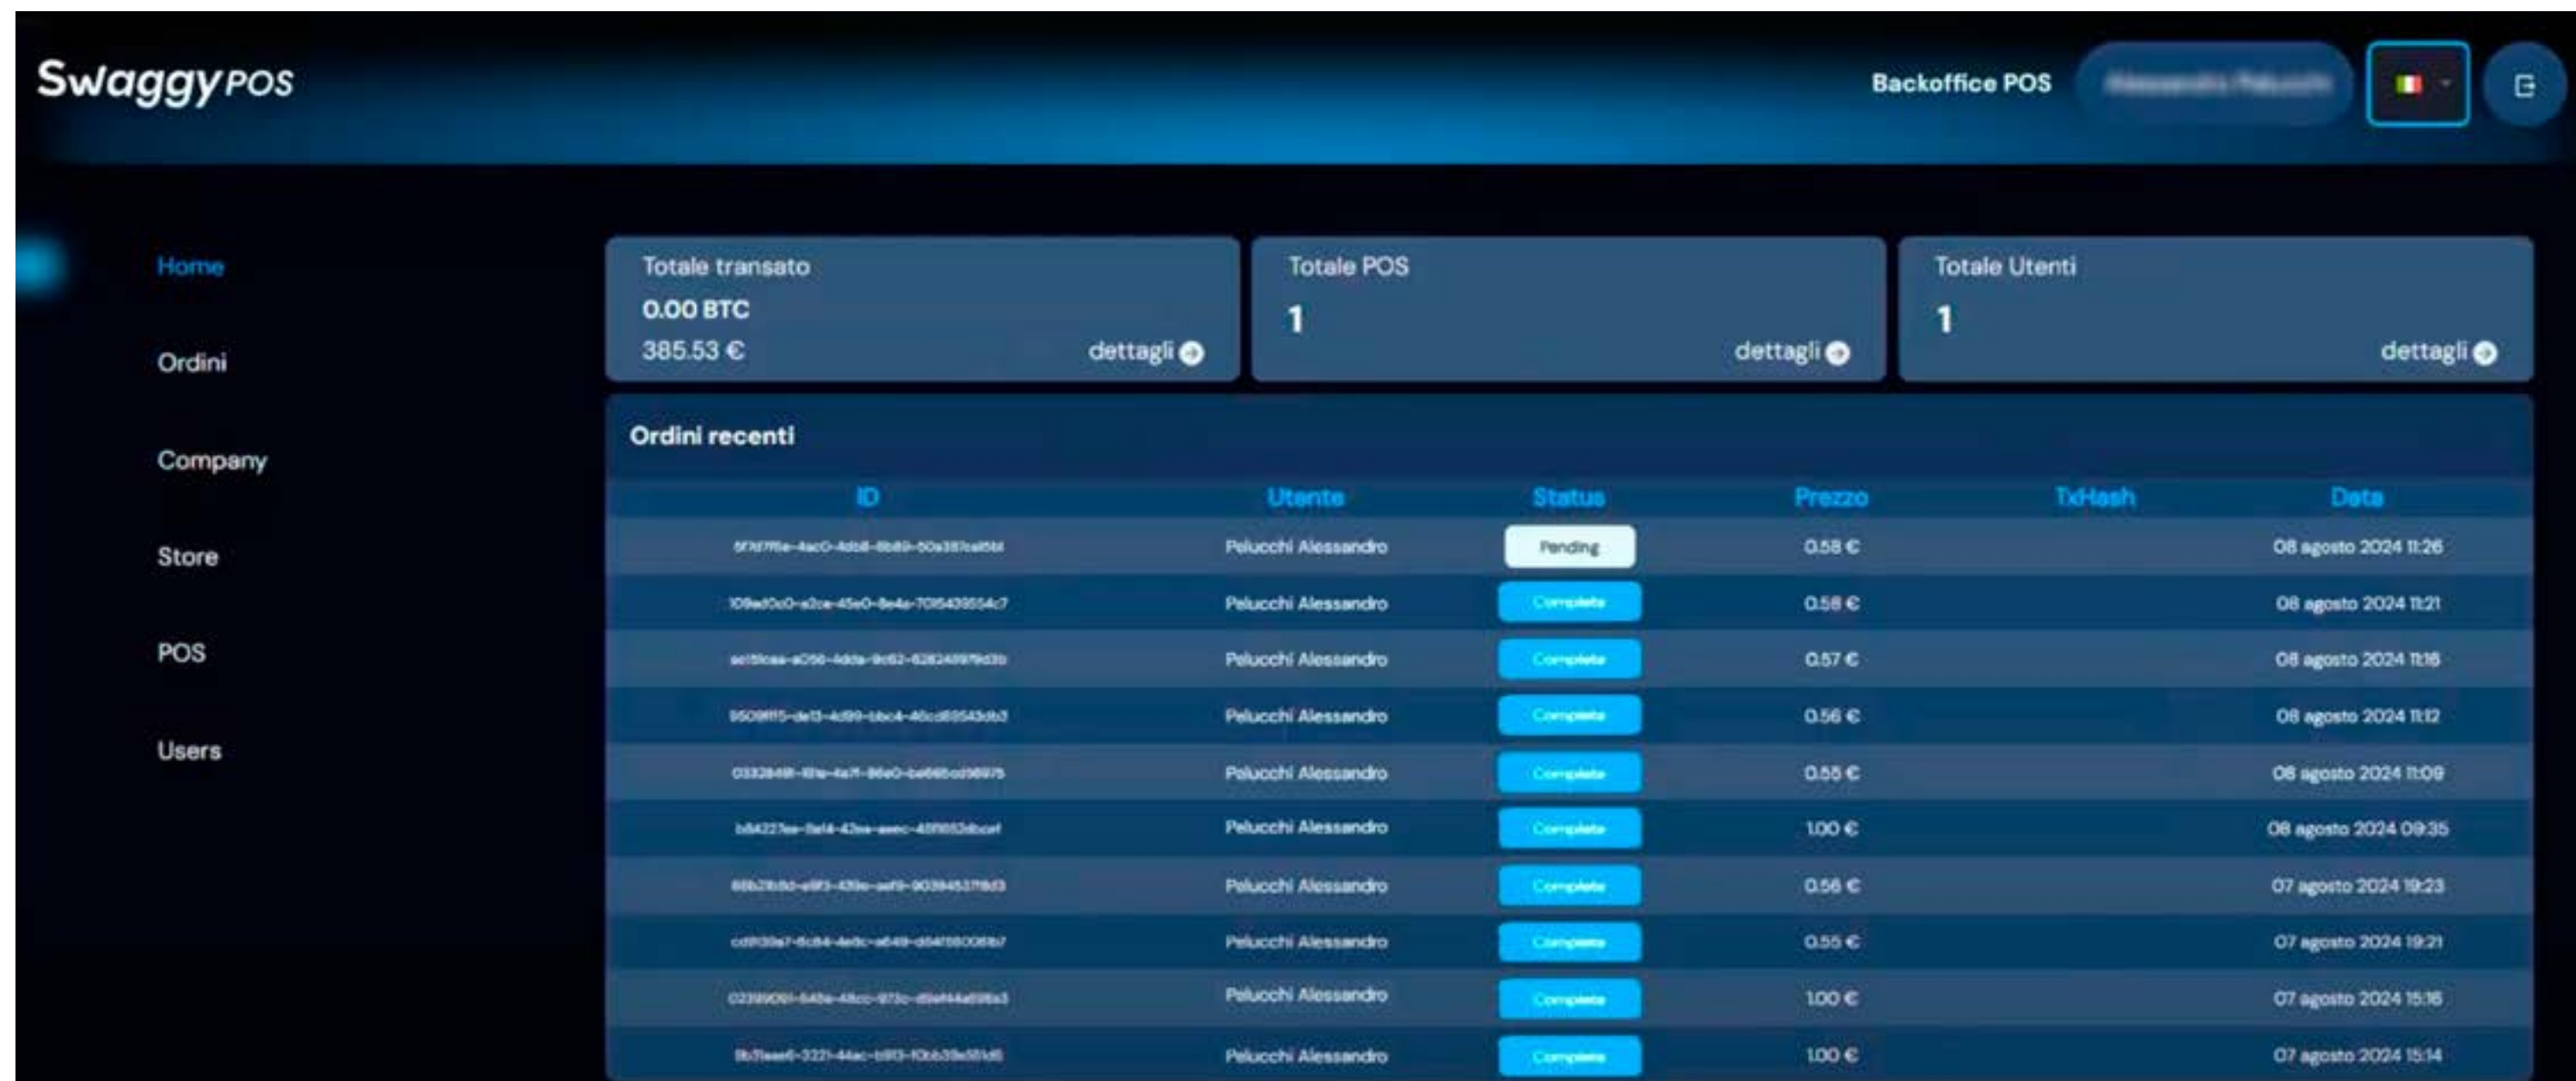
Swaggy POS

Backoffice POS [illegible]

Home
Ordini
Company
Store
POS
Users

Totale transato
0.00 BTC
385.53 €
dettagli

Totale POS
1
dettagli

Totale Utenti
1
dettagli

Ordini recenti

| ID | Utente | Status | Prezzo | TxHash | Data |
|---|---|---|---|---|---|
| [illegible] | Pelucchi Alessandro | Pending | 0.58 € | | 08 agosto 2024 11:26 |
| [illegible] | Pelucchi Alessandro | Complete | 0.58 € | | 08 agosto 2024 11:21 |
| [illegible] | Pelucchi Alessandro | Complete | 0.57 € | | 08 agosto 2024 11:16 |
| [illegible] | Pelucchi Alessandro | Complete | 0.56 € | | 08 agosto 2024 11:12 |
| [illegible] | Pelucchi Alessandro | Complete | 0.55 € | | 08 agosto 2024 11:09 |
| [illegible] | Pelucchi Alessandro | Complete | 1.00 € | | 08 agosto 2024 09:35 |
| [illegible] | Pelucchi Alessandro | Complete | 0.56 € | | 07 agosto 2024 19:23 |
| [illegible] | Pelucchi Alessandro | Complete | 0.55 € | | 07 agosto 2024 19:21 |
| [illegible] | Pelucchi Alessandro | Complete | 1.00 € | | 07 agosto 2024 15:16 |
| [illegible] | Pelucchi Alessandro | Complete | 1.00 € | | 07 agosto 2024 15:14 |